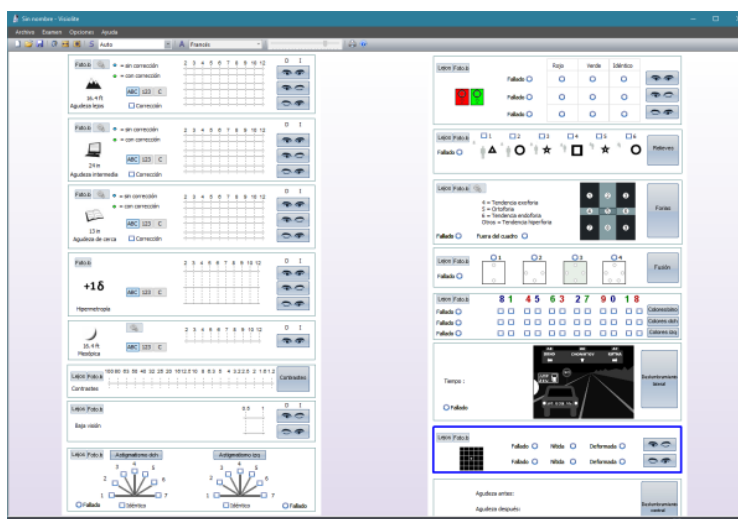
Sin nombre - VisioBite

Archivo Examen Opciones Ayuda

Auto Fransois

Falso
= sin corrección
= con corrección
2 3 4 5 6 7 8 9 10 12
O I
16,4 ft
Agudeza lejos
ABC 123 C
Corrección

Falso
= sin corrección
= con corrección
2 3 4 5 6 7 8 9 10 12
O I
24 in
Agudeza intermedia
ABC 123 C
Corrección

Falso
= sin corrección
= con corrección
2 3 4 5 6 7 8 9 10 12
O I
13 in
Agudeza de cerca
ABC 123 C
Corrección

Falso
2 3 4 5 6 7 8 9 10 12
O I
+1δ
ABC 123 C
Hipermetropía

16,4 ft
Presbicia
ABC 123 C
O I

Lejos Falso
100 80 63 50 40 32 25 20 16 12.5 10 8 6.3 5 4 3.2 2.5 2 1.6 1.2
Contraste
Contrastes

Lejos Falso
0.5 1
O I
Baja visión

Lejos Falso
Astigmatismo dch.
Astigmatismo izq.
4 3 5 2 6 1 7
Fallado Idéntico
Idéntico Fallado

Lejos Falso
Rojo Verde Idéntico
Fallado
Fallado
Fallado

Lejos Falso
1 2 3 4 5 6
Fallado
Relieves

Lejos Falso
4 = Tendencia exoforia
5 = Ortoforia
6 = Tendencia endoforia
Otros = Tendencia hiperforia
Fallado Fuera del cuadro
Forias

Lejos Falso
1 2 3 4
Fallado
Fusión

Lejos Falso
8 1 4 5 6 3 2 7 9 0 1 8
Fallado
Fallado
Fallado
Colores estos
Colores dch
Colores izq

Tiempo :
Fallado
Deslumbramiento lateral

Lejos Falso
Fallado Nítida Deformada
Fallado Nítida Deformada

Agudeza antes:
Agudeza después:
Deslumbramiento central